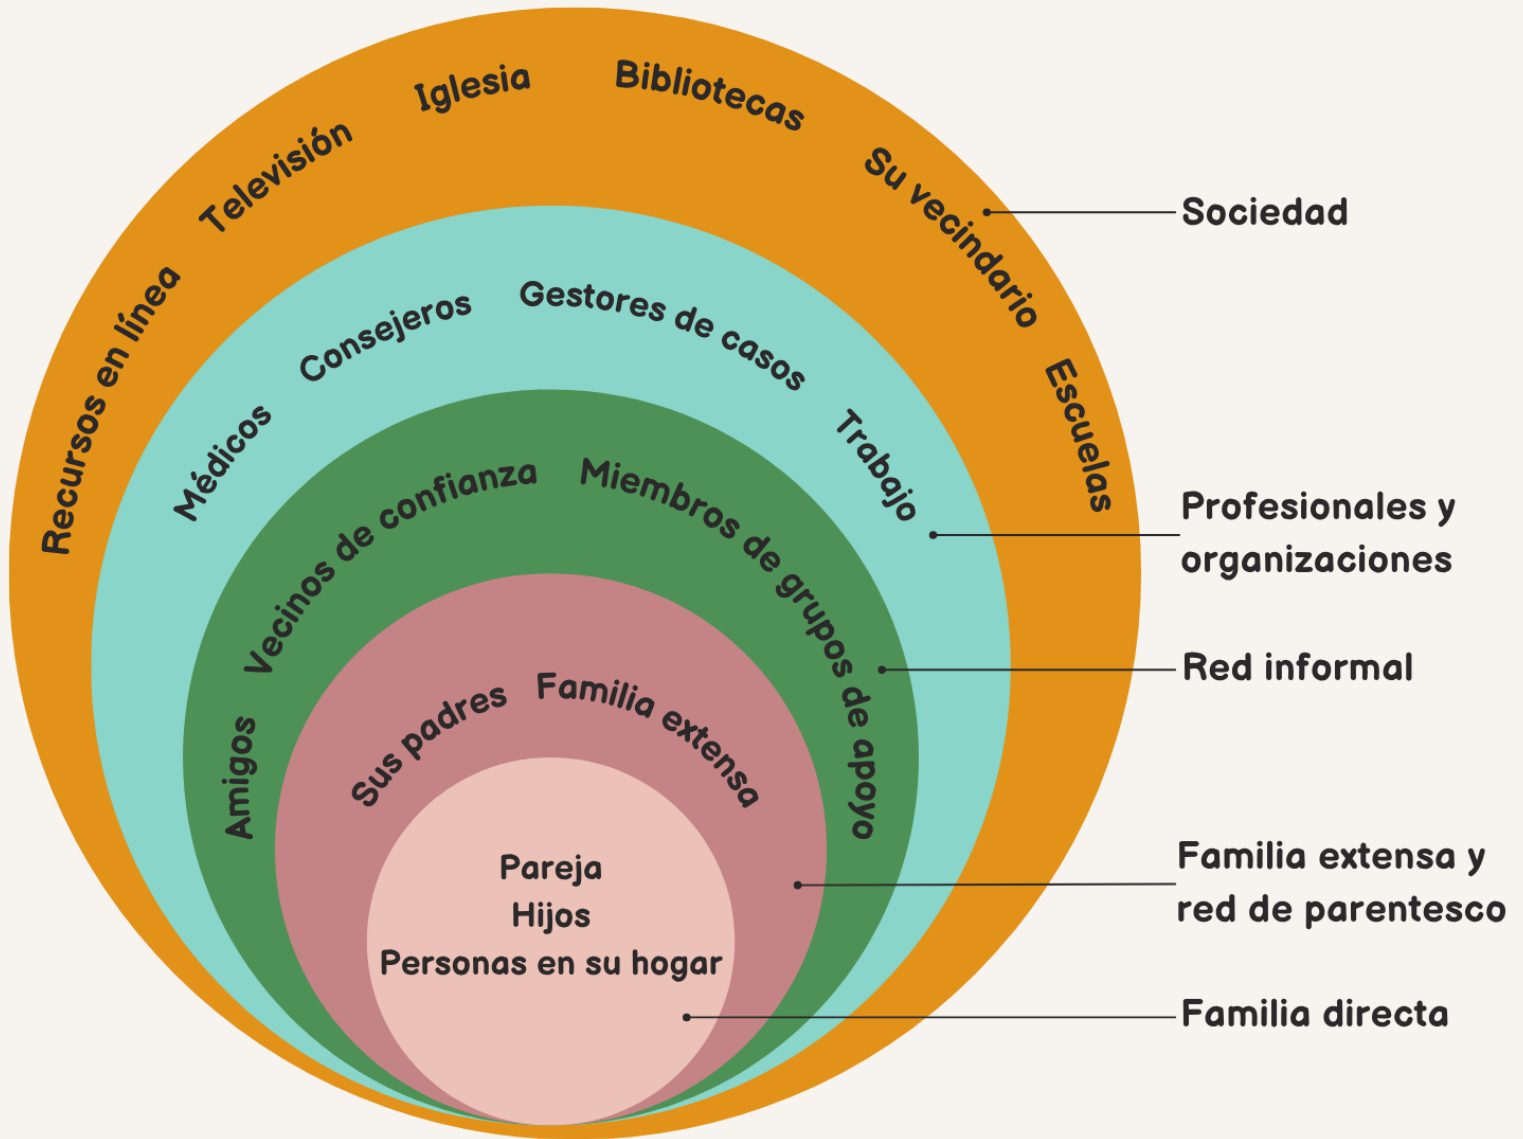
Recursos en línea
Televisión
Iglesia
Bibliotecas
Su vecindario
Escuelas

Sociedad

Médicos
Consejeros
Gestores de casos
Trabajo

Profesionales y organizaciones

Amigos
Vecinos de confianza
Miembros de grupos de apoyo

Red informal

Sus padres
Familia extensa

Familia extensa y red de parentesco

Pareja
Hijos
Personas en su hogar

Familia directa